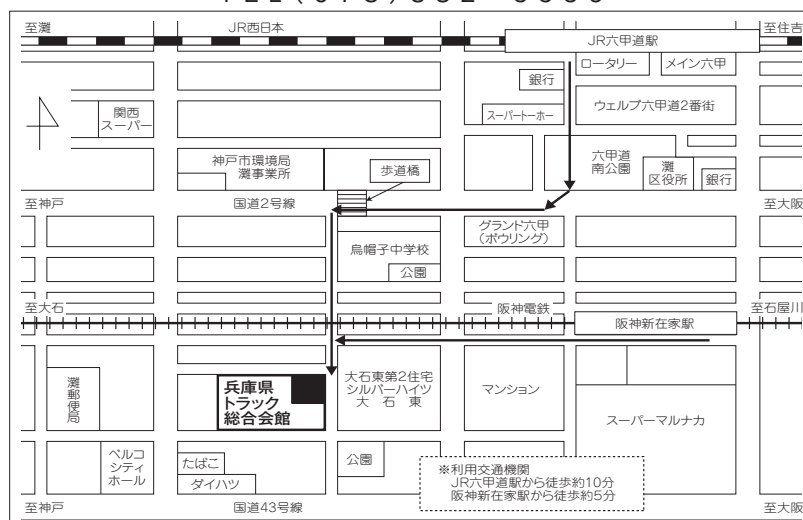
至灘
JR西日本
JR六甲道駅
至住吉
ロータリー
メイン六甲
銀行
関西スーパー
スーパートーホー
ウェルブ六甲道2番街
神戸市環境局灘事業所
歩道橋
六甲道南公園
灘区役所
銀行
至神戸
国道2号線
至大阪
グランド六甲(ボウリング)
烏帽子中学校
公園
至大石
阪神電鉄
至石屋川
阪神新在家駅
灘郵便局
兵庫県トラック総合会館
大石東第2住宅シルバーハイツ大石東
マンション
スーパーマルナカ
ベルコシティホール
たばこ
ダイハツ
公園
※利用交通機関
JR六甲道駅から徒歩約10分
阪神新在家駅から徒歩約5分
至神戸
国道43号線
至大阪